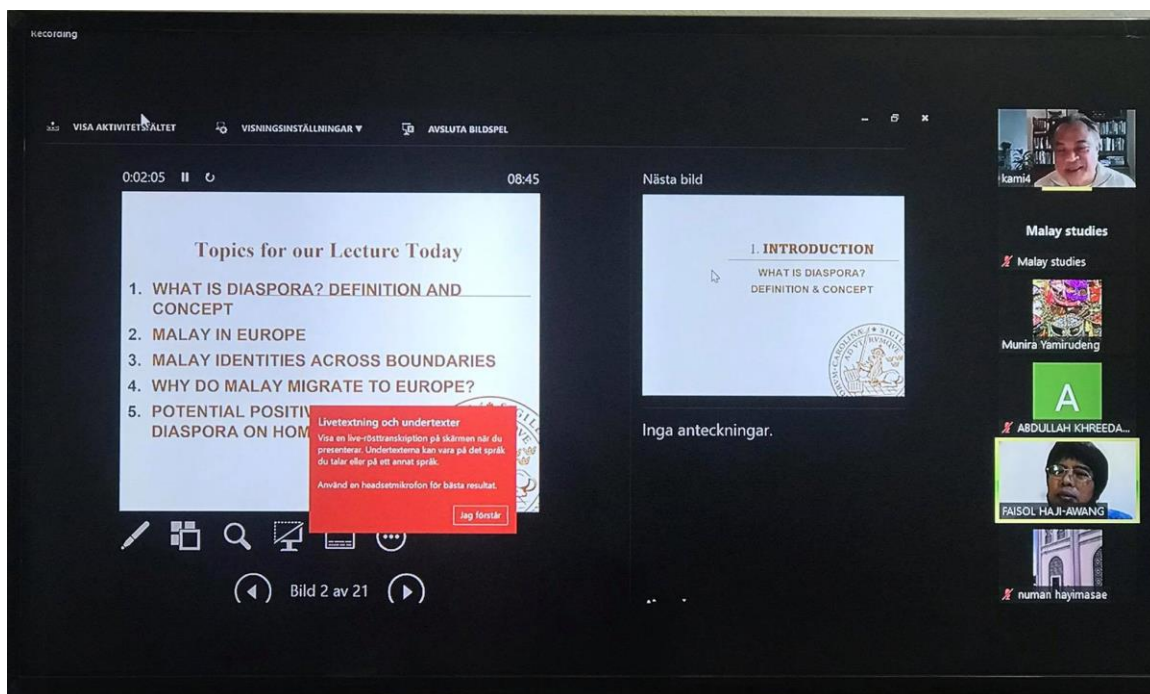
Recording

VISA AKTIVITETSFÄLTET VISNINGSINSTÄLLNINGAR ▼ AVSLUTA BILDSPEL

0:02:05 08:45

Topics for our Lecture Today

1. WHAT IS DIASPORA? DEFINITION AND CONCEPT
2. MALAY IN EUROPE
3. MALAY IDENTITIES ACROSS BOUNDARIES
4. WHY DO MALAY MIGRATE TO EUROPE?
5. POTENTIAL POSITIV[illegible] DIASPORA ON HOM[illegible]

Livetextning och undertexter
Visa en live-rösttranskription på skärmen när du presenterar. Undertexterna kan vara på det språk du talar eller på ett annat språk.

Använd en headsetmikrofon för bästa resultat.

Jag förstår

Bild 2 av 21

Nästa bild

1. INTRODUCTION
WHAT IS DIASPORA? DEFINITION & CONCEPT

Inga anteckningar.

kami4

Malay studies
Malay studies
Munira Yamirudeng
A
ABDULLAH KHREEDA...
FAISOL HAJI-AWANG
numan hayimasae